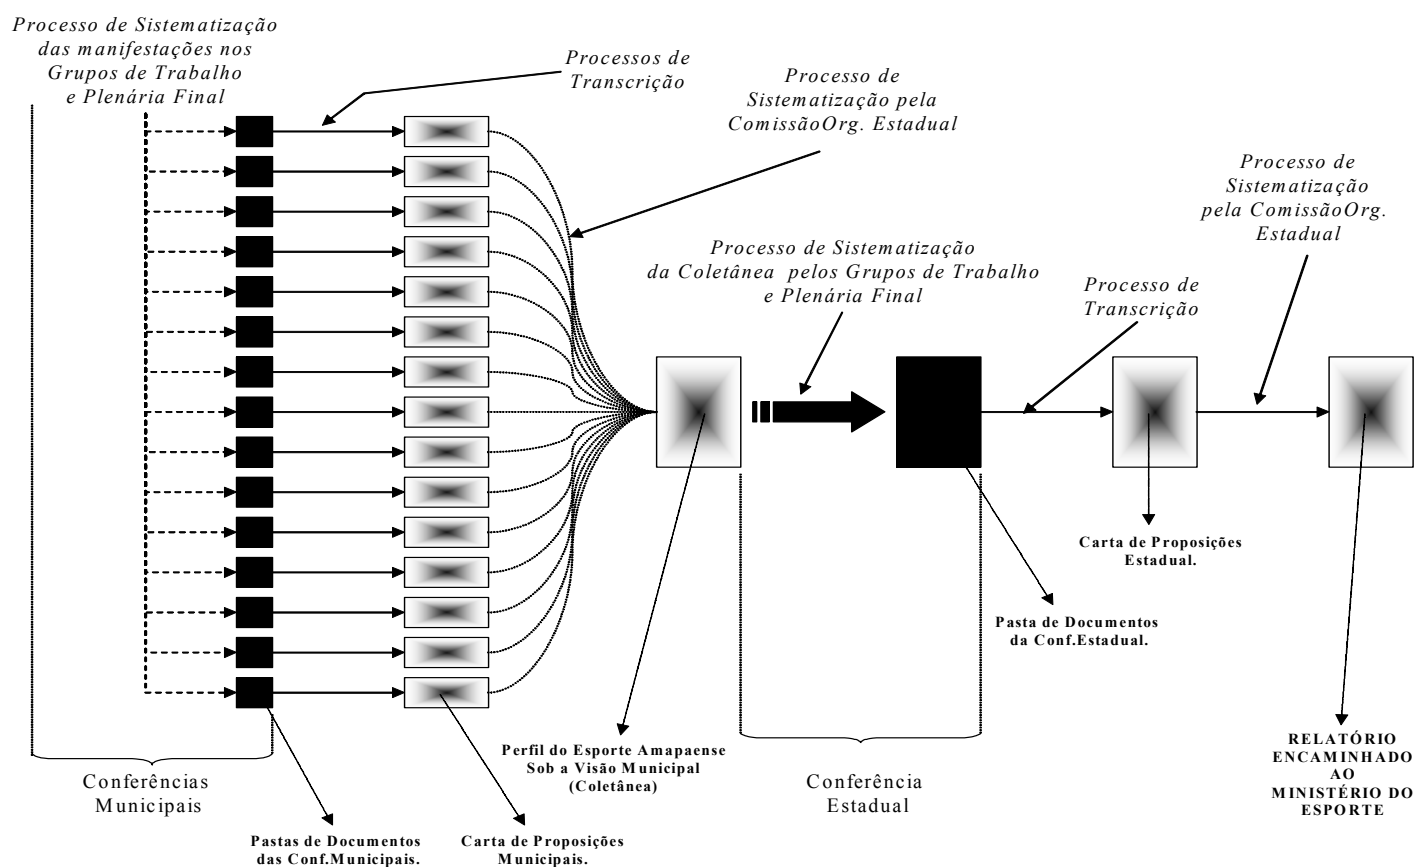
Processo de Sistematização das manifestações nos Grupos de Trabalho e Plenária Final

Processos de Transcrição

Processo de Sistematização pela ComissãoOrg. Estadual

Processo de Sistematização pela ComissãoOrg. Estadual

Processo de Sistematização da Coletânea pelos Grupos de Trabalho e Plenária Final

Processo de Transcrição

Carta de Proposições Estadual.

Pasta de Documentos da Conf.Estadual.

RELATÓRIO ENCAMINHADO AO MINISTÉRIO DO ESPORTE

Perfil do Esporte Amapaense Sob a Visão Municipal (Coletânea)

Conferências Municipais

Conferência Estadual

Pastas de Documentos das Conf.Municipais.

Carta de Proposições Municipais.